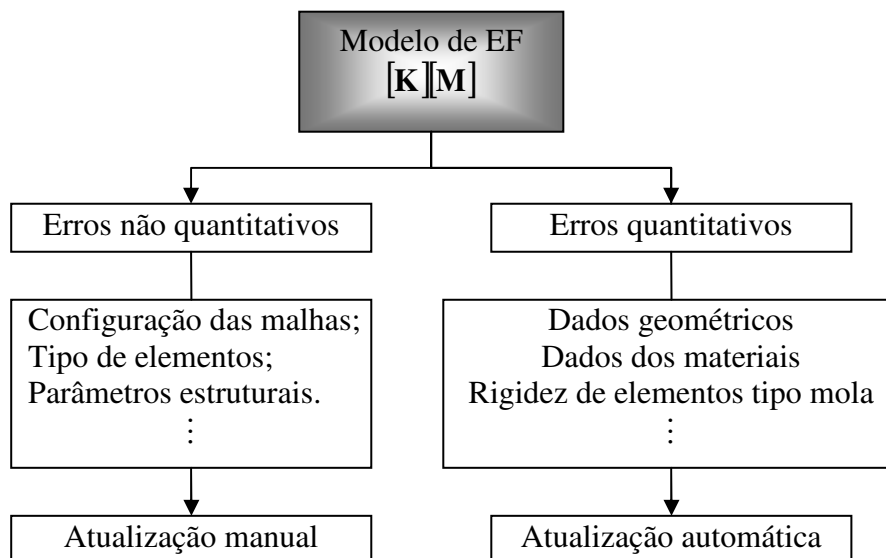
Modelo de EF
$[\mathbf{K}][\mathbf{M}]$

Erros não quantitativos

Configuração das malhas;
Tipo de elementos;
Parâmetros estruturais.
⋮

Atualização manual

Erros quantitativos

Dados geométricos
Dados dos materiais
Rigidez de elementos tipo mola
⋮

Atualização automática